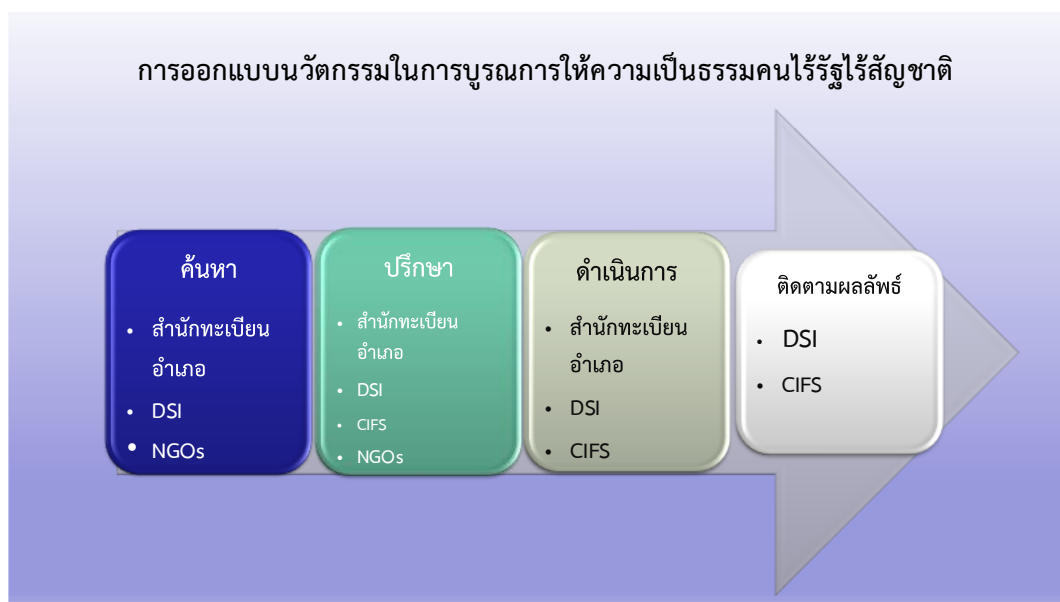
การออกแบบนวัตกรรมในการบูรณการให้ความเป็นธรรมคนไร้รัฐไร้สัญชาติ

ค้นหา
- สำนักทะเบียนอำเภอ
- DSI
- NGOs

ปรึกษา
- สำนักทะเบียนอำเภอ
- DSI
- CIFS
- NGOs

ดำเนินการ
- สำนักทะเบียนอำเภอ
- DSI
- CIFS

ติดตามผลลัพธ์
- DSI
- CIFS